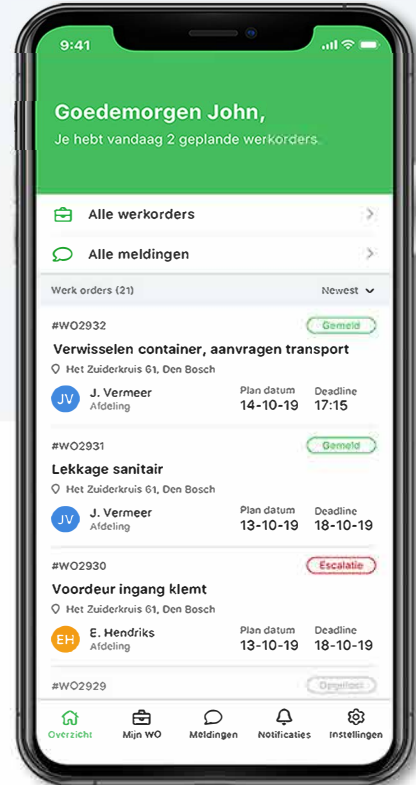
9:41

Goedemorgen John,

Je hebt vandaag 2 geplande werkorders.

Alle werkorders

Alle meldingen

Werk orders (21)

Newest

#WO2932

Gemeld

Verwisselen container, aanvragen transport

Het Zuiderkruis 61, Den Bosch

JV J. Vermeer Afdeling

Plan datum 14-10-19

Deadline 17:15

#WO2931

Gemeld

Lekkage sanitair

Het Zuiderkruis 61, Den Bosch

JV J. Vermeer Afdeling

Plan datum 13-10-19

Deadline 18-10-19

#WO2930

Escalatie

Voordeur ingang klemt

Het Zuiderkruis 61, Den Bosch

EH E. Hendriks Afdeling

Plan datum 13-10-19

Deadline 18-10-19

#WO2929

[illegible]

Overzicht

Mijn WO

Meldingen

Notificaties

Instellingen